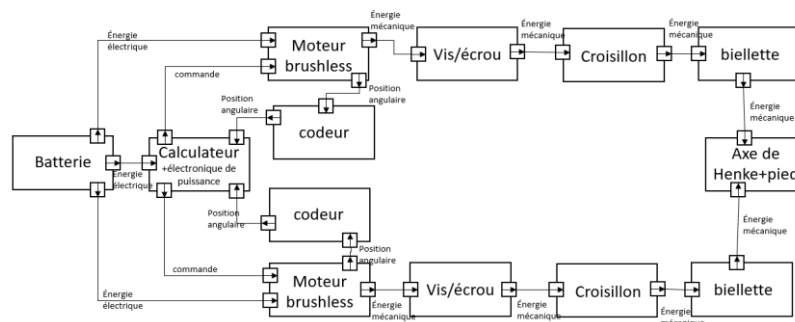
Énergie électrique

Moteur brushless

Énergie mécanique

Vis/écrou

Énergie mécanique

Croisillon

Énergie mécanique

biellette

commande

Position angulaire

Position angulaire

codeur

Énergie mécanique

Batterie

Énergie électrique

Calculateur +électronique de puissance

Axe de Henke+pied

Position angulaire

codeur

Énergie mécanique

Position angulaire

commande

Moteur brushless

Vis/écrou

Croisillon

biellette

Énergie électrique

Énergie mécanique

Énergie mécanique

Énergie mécanique